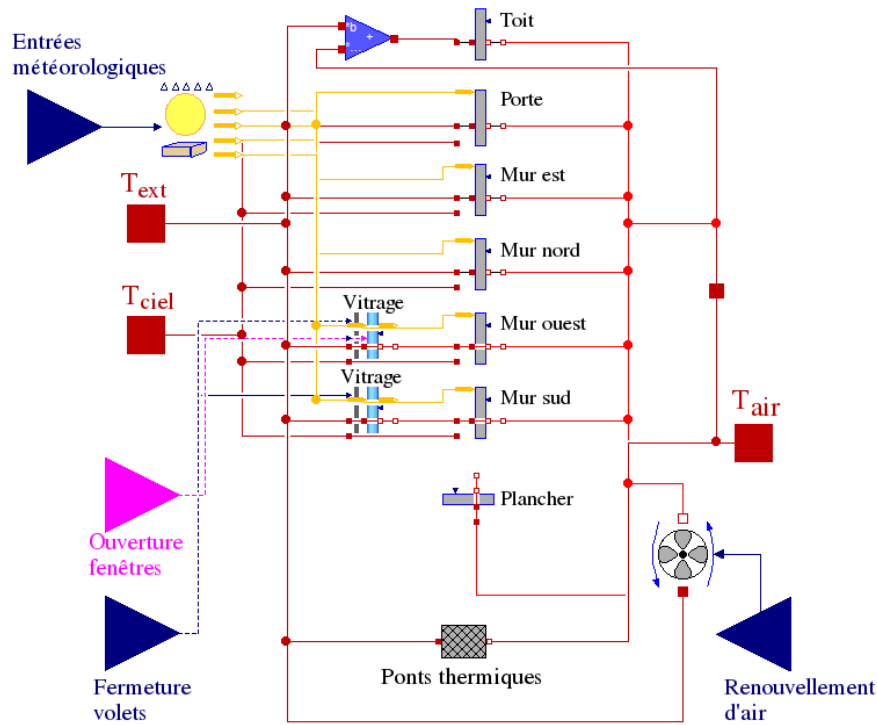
Entrées météorologiques

Toit

Porte

Mur est

$T_{ext}$

Mur nord

$T_{ciel}$

Vitrage

Mur ouest

Vitrage

Mur sud

$T_{air}$

Plancher

Ouverture fenêtres

Fermeture volets

Ponts thermiques

Renouvellement d'air